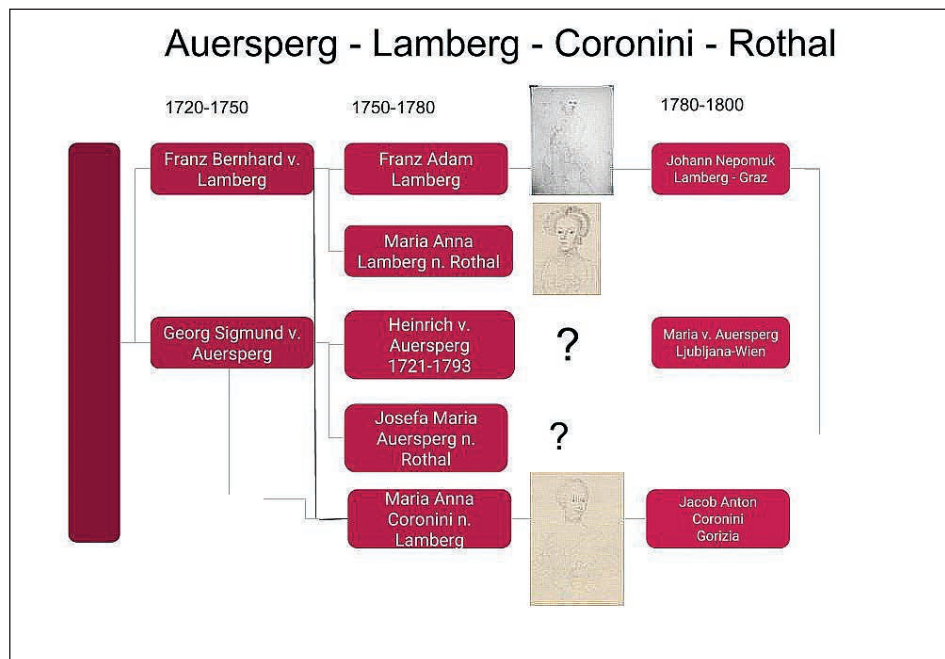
Auersperg - Lamberg - Coronini - Rothal

1720-1750

1750-1780

1780-1800

Franz Bernhard v. Lamberg

Franz Adam Lamberg

Johann Nepomuk Lamberg - Graz

Maria Anna Lamberg n. Rothal

Georg Sigmund v. Auersperg

Heinrich v. Auersperg 1721-1793

?

Maria v. Auersperg Ljubljana-Wien

Josefa Maria Auersperg n. Rothal

?

Maria Anna Coronini n. Lamberg

Jacob Anton Coronini Gorizia